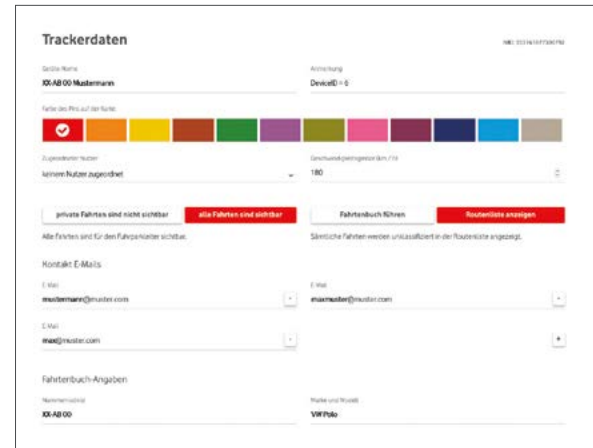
Trackerdaten

IMEI: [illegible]

Geräte-Name

XX-AB 00 Mustermann

Anmerkung

DeviceID = 6

Farbe des Pins auf der Karte

Zugeordneter Nutzer

keinem Nutzer zugeordnet

Geschwindigkeitsgrenze (km / h)

180

private Fahrten sind nicht sichtbar

alle Fahrten sind sichtbar

Alle Fahrten sind für den Fuhrparkleiter sichtbar.

Fahrtenbuch führen

Routenliste anzeigen

Sämtliche Fahrten werden unklassifiziert in der Routenliste angezeigt.

Kontakt E-Mails

E-Mail

mustermann@muster.com

E-Mail

maxmuster@muster.com

E-Mail

max@muster.com

+

Fahrtenbuch-Angaben

Nummernschild

XX-AB 00

Marke und Modell

VW Polo